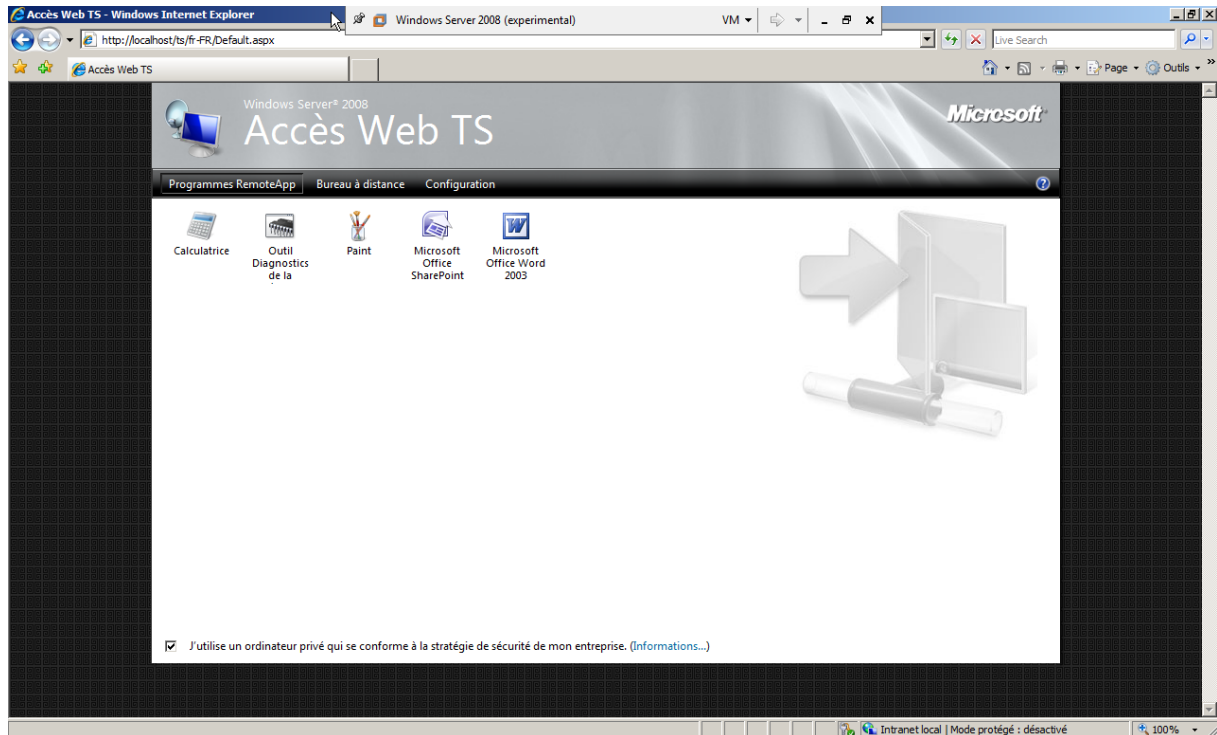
Accès Web TS - Windows Internet Explorer

Windows Server 2008 (experimental)

VM

http://localhost/ts/fr-FR/Default.aspx

Live Search

Accès Web TS

Page · Outils ·

Windows Server® 2008
Accès Web TS

Microsoft

Programmes RemoteApp Bureau à distance Configuration

Calculatrice

Outil Diagnostics de la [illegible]

Paint

Microsoft Office SharePoint

Microsoft Office Word 2003

J'utilise un ordinateur privé qui se conforme à la stratégie de sécurité de mon entreprise. (Informations...)

Intranet local | Mode protégé : désactivé

100%